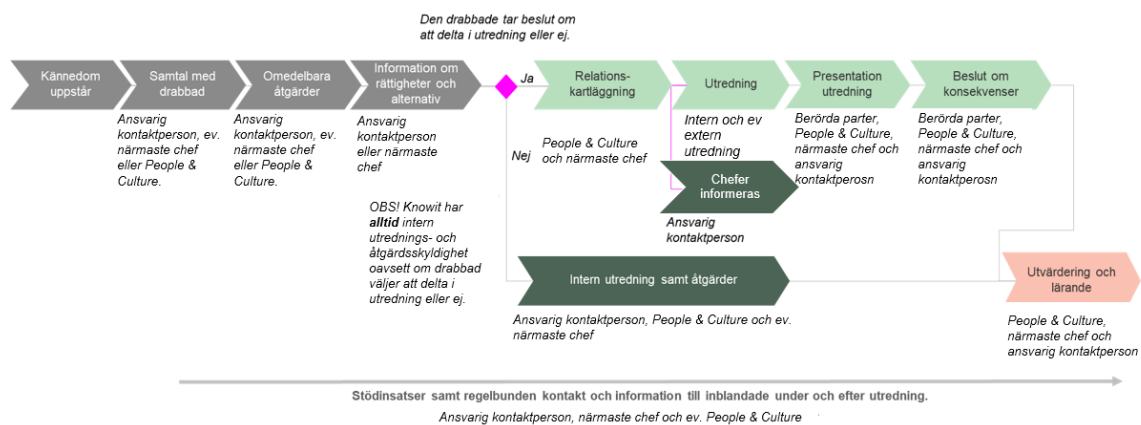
Den drabbade tar beslut om att delta i utredning eller ej.

Kännedom uppstår

Samtal med drabbad

Ansvarig kontaktperson, ev. närmaste chef eller People & Culture.

Omedelbara åtgärder

Ansvarig kontaktperson, ev. närmaste chef eller People & Culture.

Information om rättigheter och alternativ

Ansvarig kontaktperson eller närmaste chef

OBS! Knowit har **alltid** intern utrednings- och åtgärdsskyldighet oavsett om drabbad väljer att delta i utredning eller ej.

Ja

Nej

Relations-kartläggning

People & Culture och närmaste chef

Utredning

Intern och ev extern utredning

Chefer informeras

Ansvarig kontaktperson

Presentation utredning

Berörda parter, People & Culture, närmaste chef och ansvarig kontaktperosn

Beslut om konsekvenser

Berörda parter, People & Culture, närmaste chef och ansvarig kontaktperosn

Intern utredning samt åtgärder

Ansvarig kontaktperson, People & Culture och ev. närmaste chef

Utvärdering och lärande

People & Culture, närmaste chef och ansvarig kontaktperson

Stödinsatser samt regelbunden kontakt och information till inblandade under och efter utredning.

Ansvarig kontaktperson, närmaste chef och ev. People & Culture